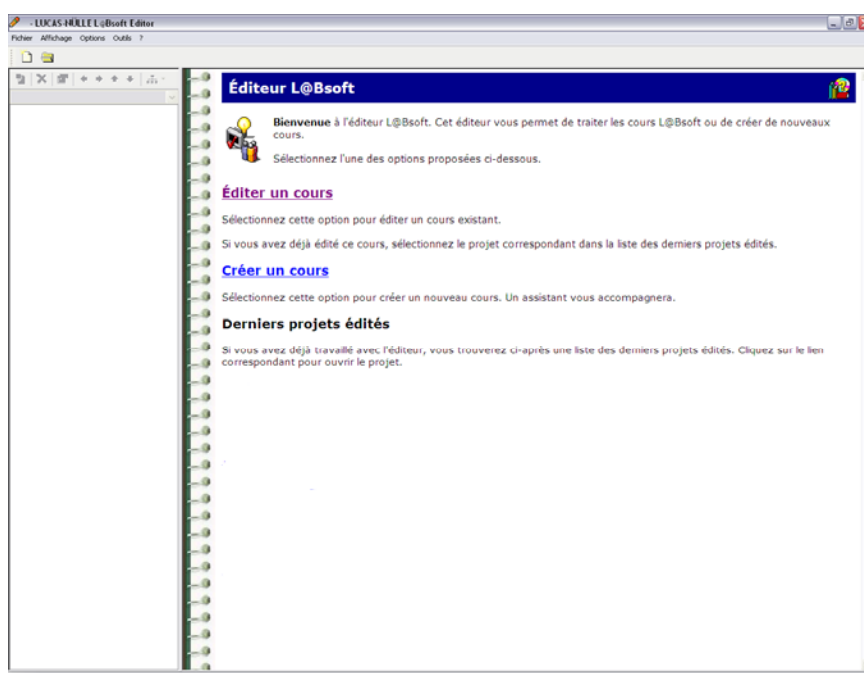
- LUCAS-NÜLLE L@Bsoft Editor

Fichier Affichage Options Outils ?

Éditeur L@Bsoft

**Bienvenue** à l'éditeur L@Bsoft. Cet éditeur vous permet de traiter les cours L@Bsoft ou de créer de nouveaux cours.

Sélectionnez l'une des options proposées ci-dessous.

Éditer un cours

Sélectionnez cette option pour éditer un cours existant.

Si vous avez déjà édité ce cours, sélectionnez le projet correspondant dans la liste des derniers projets édités.

Créer un cours

Sélectionnez cette option pour créer un nouveau cours. Un assistant vous accompagnera.

Derniers projets édités

Si vous avez déjà travaillé avec l'éditeur, vous trouverez ci-après une liste des derniers projets édités. Cliquez sur le lien correspondant pour ouvrir le projet.